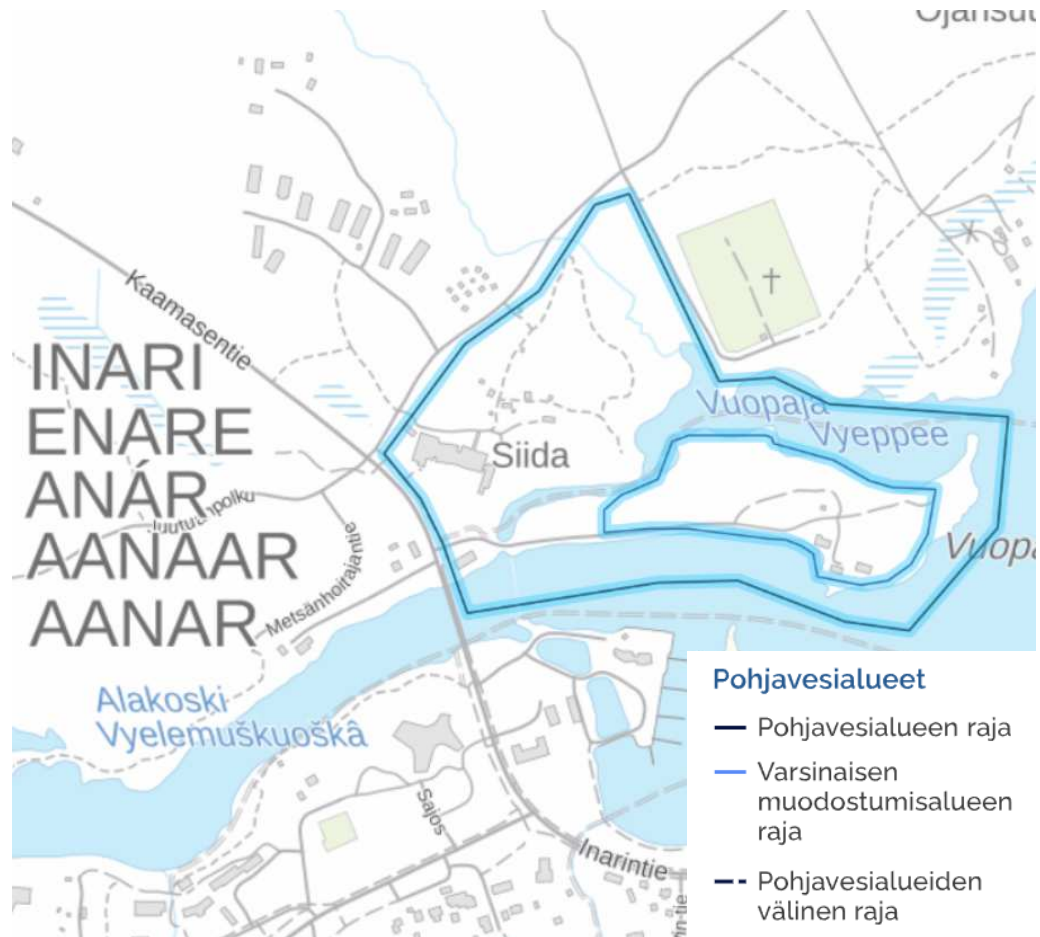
Ojansut
Kaamasentie
INARI
ENARE
ANÁR
AANAAR
AANAR
Siida
Juutuanpolku
Metsänhoitajantie
Vuopaja
Vyeppee
Vuopa
Alakoski
Vyelemuškuoškâ
Sajos
Inarintie

Pohjavesialueet
Pohjavesialueen raja
Varsinaisen muodostumisalueen raja
Pohjavesialueiden välinen raja